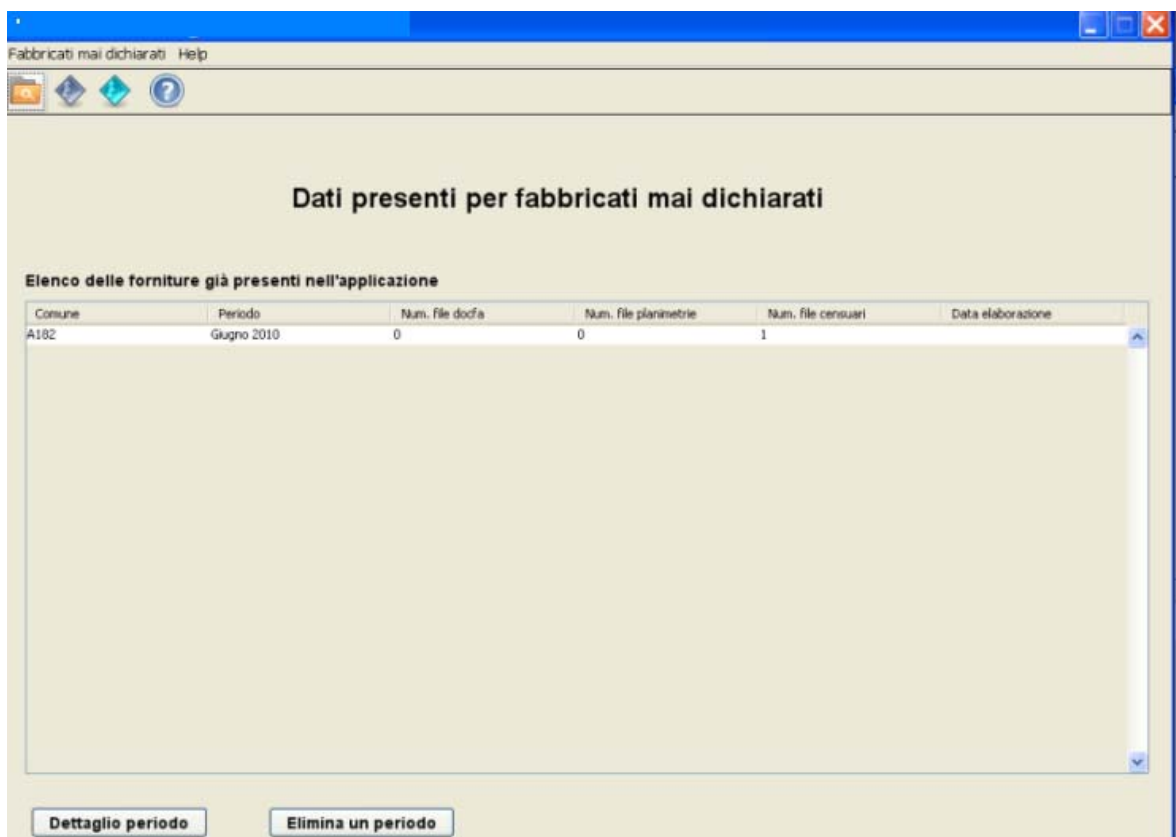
Fabbricati mai dichiarati Help

Dati presenti per fabbricati mai dichiarati

Elenco delle forniture già presenti nell'applicazione

| Comune | Periodo | Num. file docfa | Num. file planimetrie | Num. file censuari | Data elaborazione |
|---|---|---|---|---|---|
| A182 | Giugno 2010 | 0 | 0 | 1 | |

Dettaglio periodo

Elimina un periodo